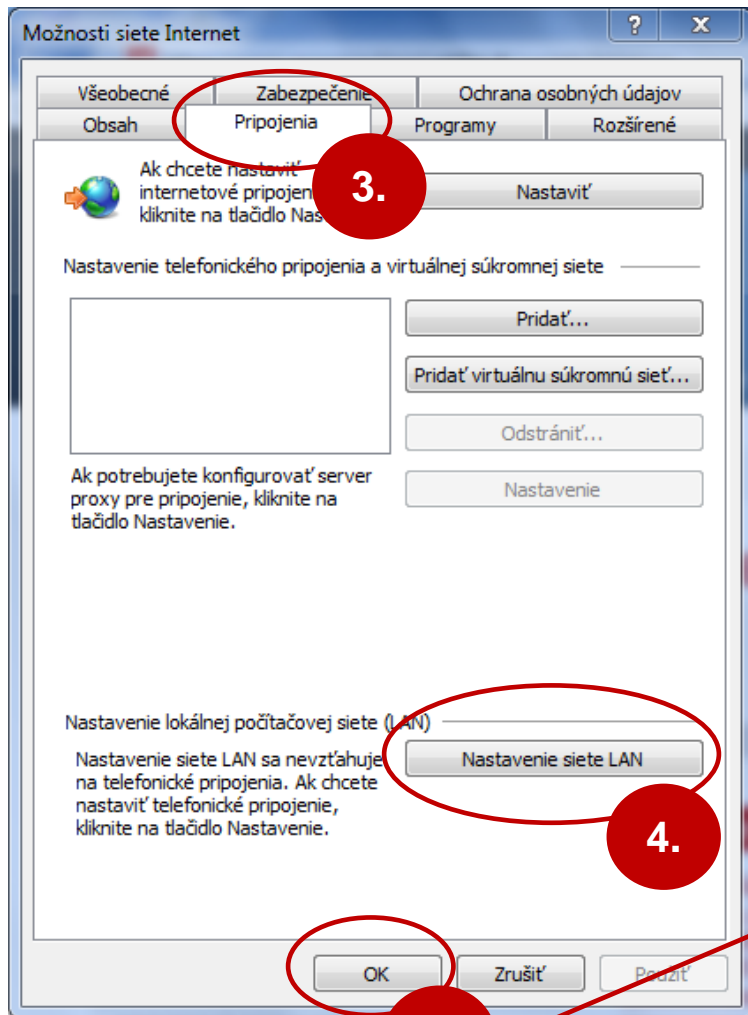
Možnosti siete Internet

?

X

Všeobecné

Zabezpečenie

Ochrana osobných údajov

Obsah

Pripojenia

Programy

Rozšírené

Ak chcete nastaviť internetové pripojenie, kliknite na tlačidlo Nas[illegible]

3.

Nastaviť

Nastavenie telefonického pripojenia a virtuálnej súkromnej siete

Pridať...

Pridať virtuálnu súkromnú sieť...

Odstrániť...

Ak potrebujete konfigurovať server proxy pre pripojenie, kliknite na tlačidlo Nastavenie.

Nastavenie

Nastavenie lokálnej počítačovej siete (LAN)

Nastavenie siete LAN sa nevzťahuje na telefonické pripojenia. Ak chcete nastaviť telefonické pripojenie, kliknite na tlačidlo Nastavenie.

Nastavenie siete LAN

4.

OK

Zrušiť

Použiť